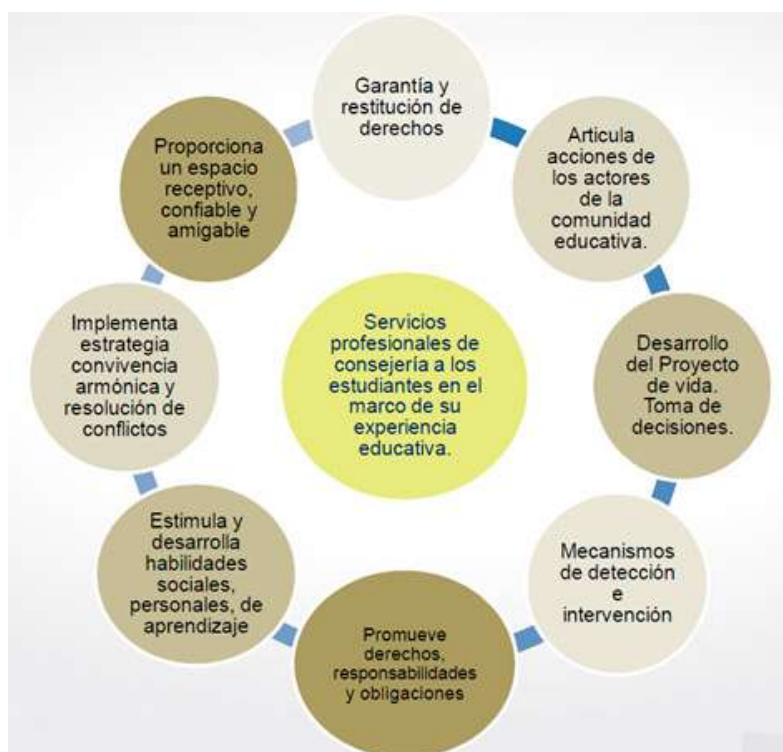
Servicios profesionales de consejería a los estudiantes en el marco de su experiencia educativa.

Garantía y restitución de derechos

Articula acciones de los actores de la comunidad educativa.

Desarrollo del Proyecto de vida. Toma de decisiones.

Mecanismos de detección e intervención

Promueve derechos, responsabilidades y obligaciones

Estimula y desarrolla habilidades sociales, personales, de aprendizaje

Implementa estrategia convivencia armónica y resolución de conflictos

Proporciona un espacio receptivo, confiable y amigable